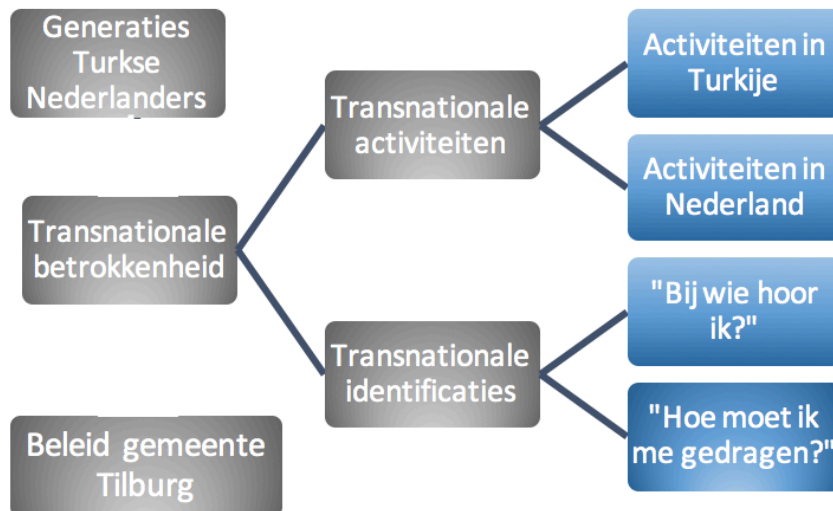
Generaties Turkse Nederlanders

Transnationale betrokkenheid

Beleid gemeente Tilburg

Transnationale activiteiten

Transnationale identificaties

Activiteiten in Turkije

Activiteiten in Nederland

"Bij wie hoor ik?"

"Hoe moet ik me gedragen?"